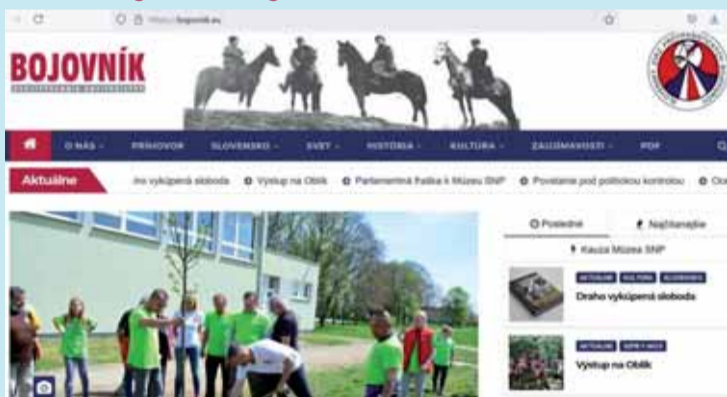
https://bojovnik.eu

BOJOVNÍK

O NÁS · PRIHOVOR · SLOVENSKO · SVET · HISTÓRIA · KULTÚRA · ZAUJÍMAVOSTI · PDF

Aktuálne

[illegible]ho vykúpená sloboda · Výstup na Oblík · Parlamentná lladka k Múzeu SNP · Povstanie pod politickou kontrolou · Oc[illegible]

Posledné · Najčítanejšie

Kauza Múzea SNP

AKTUÁLNE KULTÚRA SLOVENSKO

Draho vykúpená sloboda

AKTUÁLNE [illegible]

Výstup na Oblík